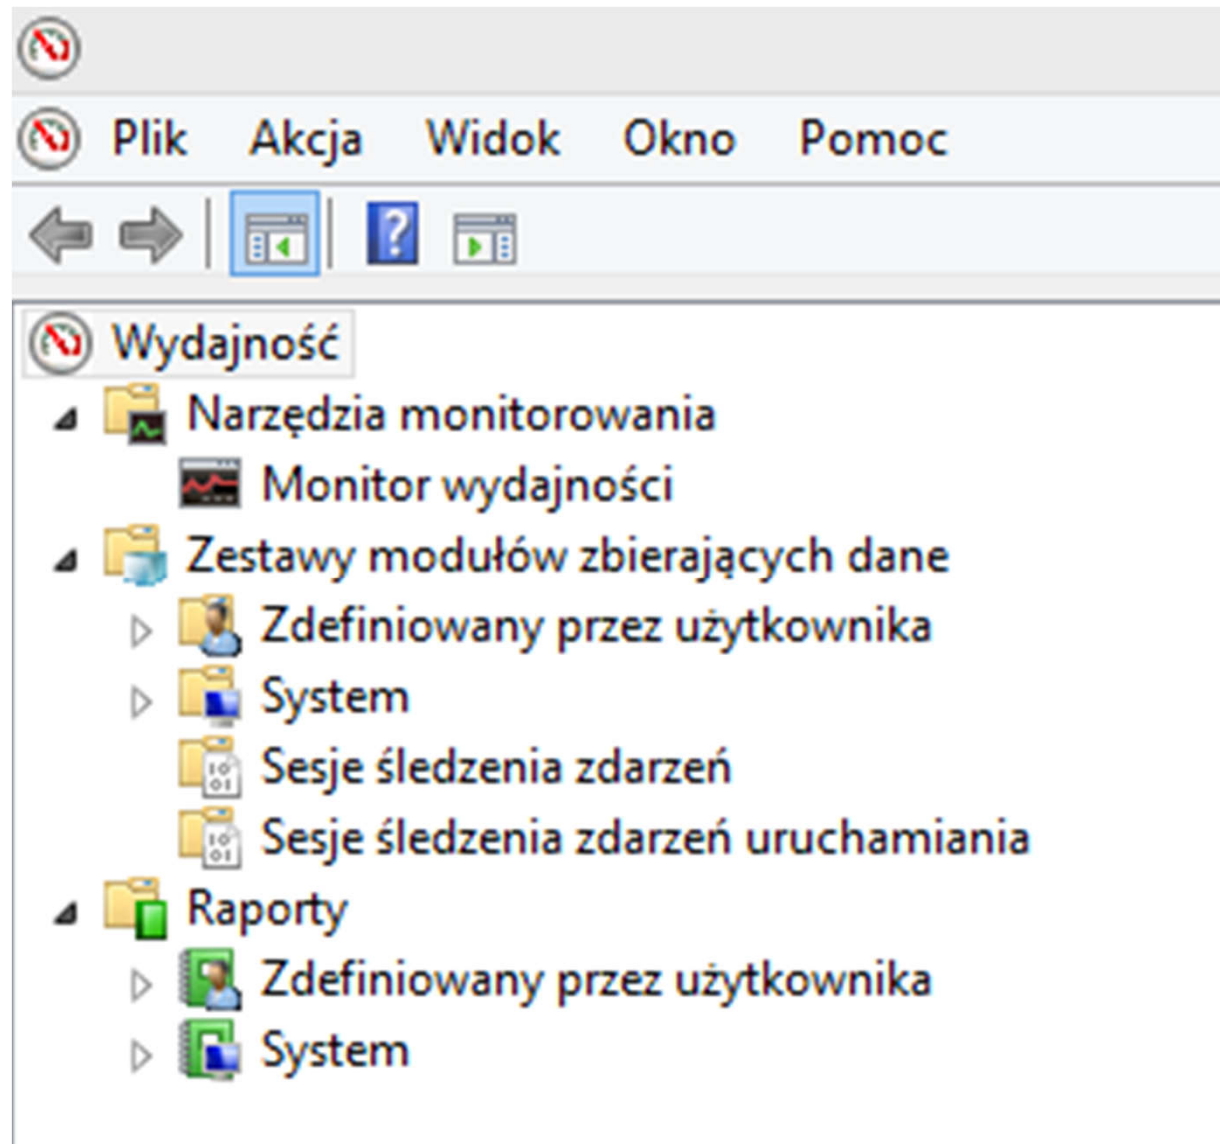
Plik Akcja Widok Okno Pomoc

Wydajność
Narzędzia monitorowania
Monitor wydajności
Zestawy modułów zbierających dane
Zdefiniowany przez użytkownika
System
Sesje śledzenia zdarzeń
Sesje śledzenia zdarzeń uruchamiania
Raporty
Zdefiniowany przez użytkownika
System